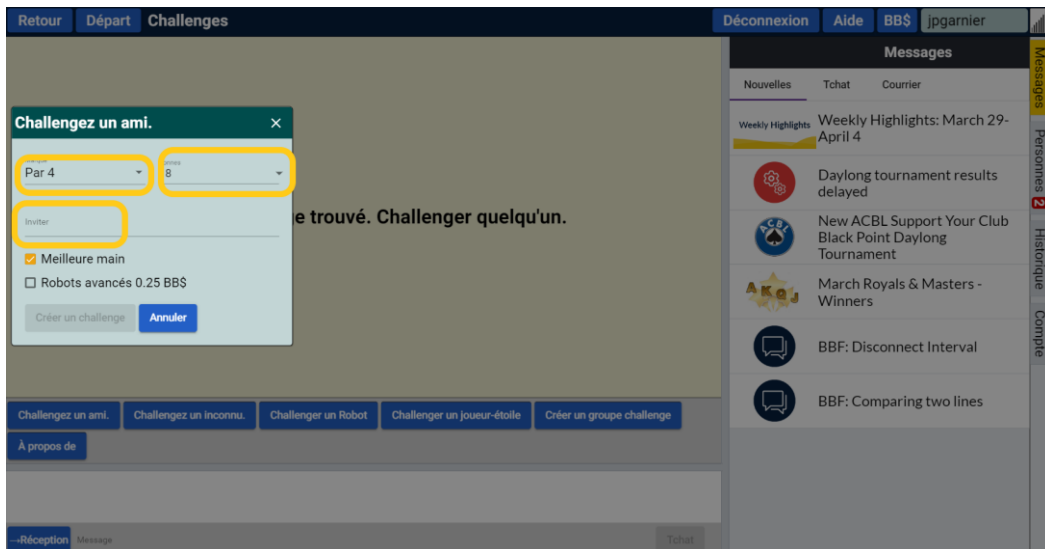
Retour Départ Challenges

Déconnexion Aide BB$ jpgarnier

Messages

Nouvelles Tchat Courrier

Weekly Highlights Weekly Highlights: March 29-April 4

Daylong tournament results delayed

New ACBL Support Your Club Black Point Daylong Tournament

March Royals & Masters - Winners

BBF: Disconnect Interval

BBF: Comparing two lines

Messages Personnes 2 Historique Compte

Challengez un ami. ×

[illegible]
Par 4

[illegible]
8

Inviter

e trouvé. Challenger quelqu'un.

Meilleure main

Robots avancés 0.25 BB$

Créer un challenge Annuler

Challengez un ami. Challengez un inconnu. Challenger un Robot Challenger un joueur-étoile Créer un groupe challenge

À propos de

--Réception Message Tchat